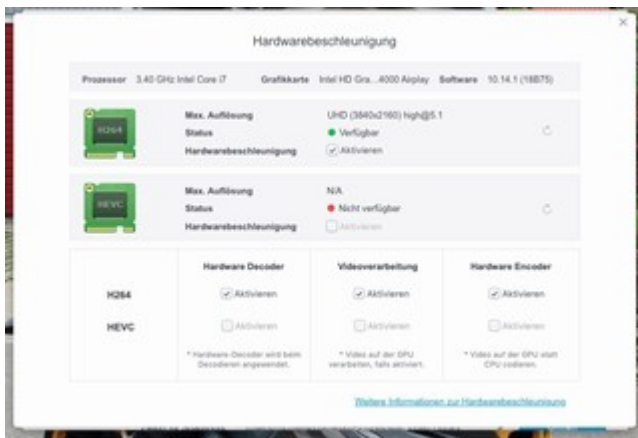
Hardwarebeschleunigung

Prozessor 3.40 GHz Intel Core i7 Grafikkarte Intel HD Gra...4000 Airplay Software 10.14.1 (18B75)

H264

Max. Auflösung UHD (3840x2160) high@5.1
Status Verfügbar
Hardwarebeschleunigung Aktivieren

HEVC

Max. Auflösung N/A
Status Nicht verfügbar
Hardwarebeschleunigung Aktivieren

| | Hardware Decoder | Videoverarbeitung | Hardware Encoder |
|---|---|---|---|
| H264 | Aktivieren | Aktivieren | Aktivieren |
| HEVC | Aktivieren | Aktivieren | Aktivieren |
| | * Hardware-Decoder wird beim Decodieren angewendet. | * Video auf der GPU verarbeiten, falls aktiviert. | * Video auf der GPU statt CPU codieren. |

Weitere Informationen zur Hardwarebeschleunigung